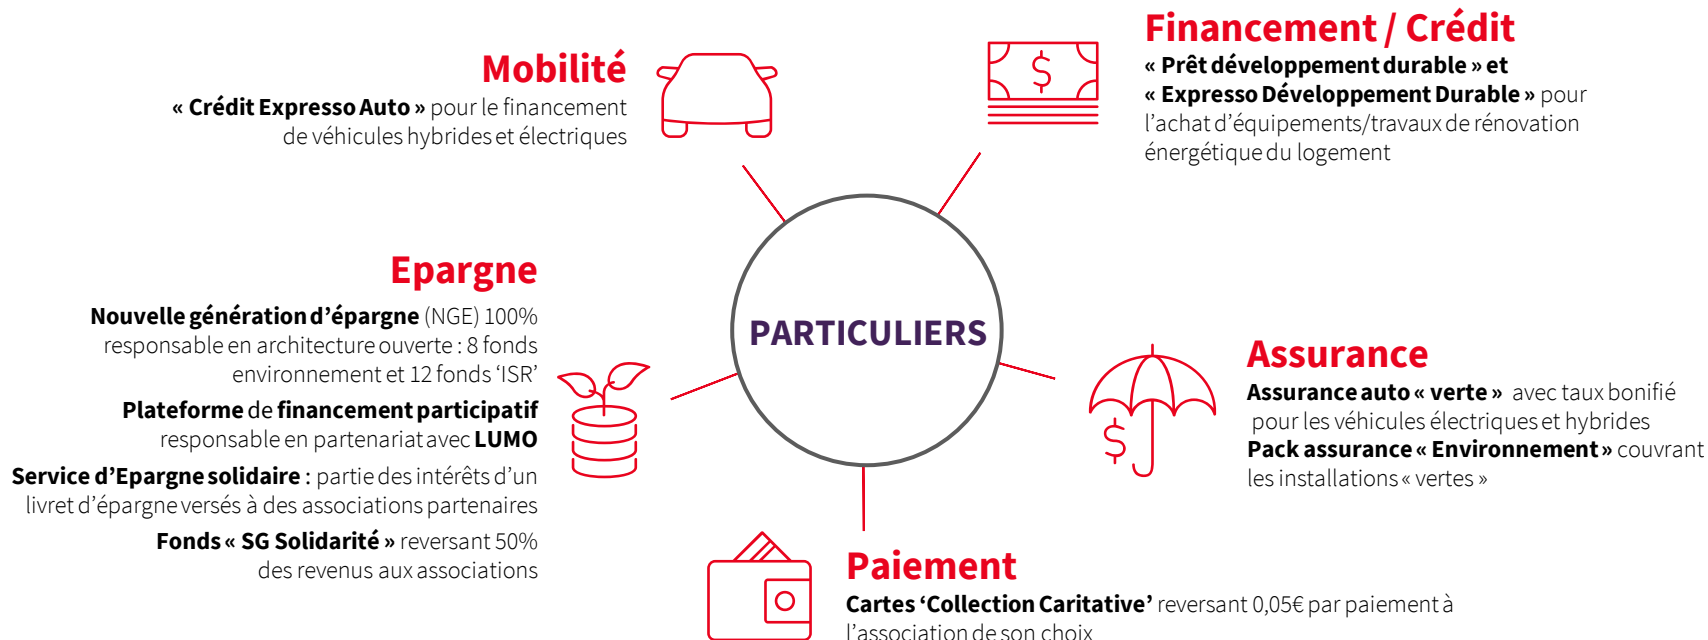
Mobilité
« Crédit Expresso Auto » pour le financement de véhicules hybrides et électriques

Financement / Crédit
« Prêt développement durable » et « Expresso Développement Durable » pour l'achat d'équipements/travaux de rénovation énergétique du logement

Epargne
Nouvelle génération d'épargne (NGE) 100% responsable en architecture ouverte : 8 fonds environnement et 12 fonds 'ISR'

Plateforme de financement participatif responsable en partenariat avec LUMO

Service d'Epargne solidaire : partie des intérêts d'un livret d'épargne versés à des associations partenaires

Fonds « SG Solidarité » reversant 50% des revenus aux associations

PARTICULIERS

$

Assurance
Assurance auto « verte » avec taux bonifié pour les véhicules électriques et hybrides
Pack assurance « Environnement » couvrant les installations « vertes »

$

Paiement
Cartes 'Collection Caritative' reversant 0,05€ par paiement à l'association de son choix